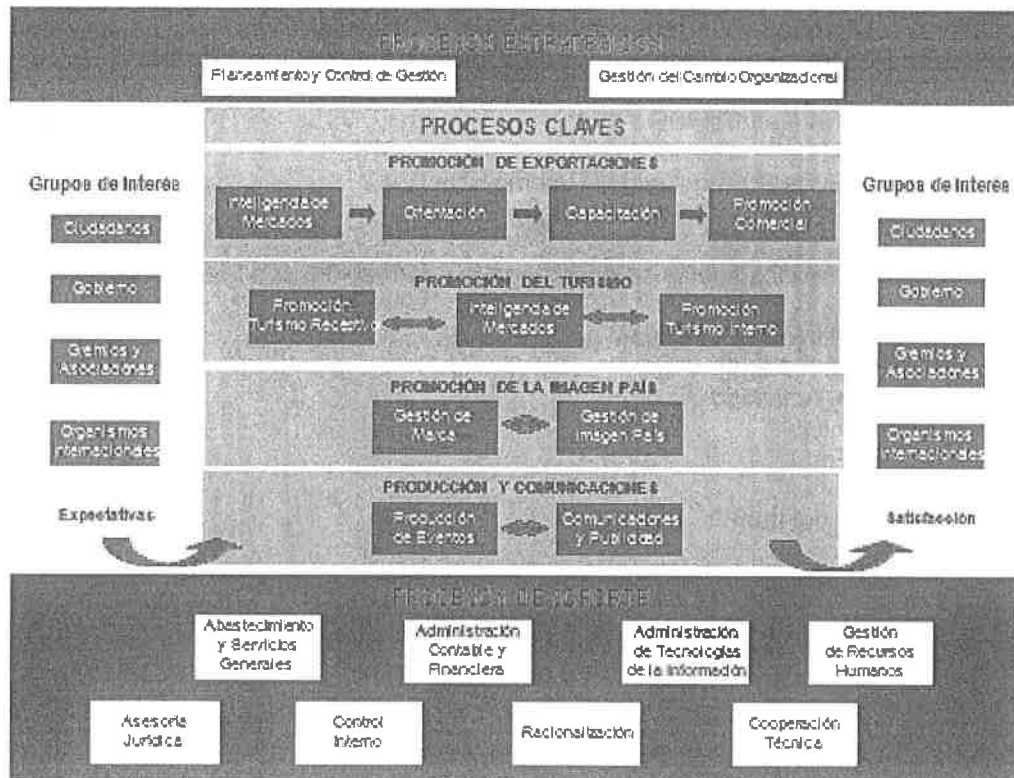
PROCESOS ESTRATÉGICOS

Planeamiento y Control de Gestión

Gestión del Cambio Organizacional

PROCESOS CLAVES

Grupos de Interés

Ciudadanos

Gobierno

Gremios y Asociaciones

Organismos Internacionales

Expectativas

PROMOCIÓN DE EXPORTACIONES

Inteligencia de Mercados

Orientación

Capacitación

Promoción Comercial

PROMOCIÓN DEL TURISMO

Promoción Turismo Receptivo

Inteligencia de Mercados

Promoción Turismo Interno

PROMOCIÓN DE LA IMAGEN PAÍS

Gestión de Marca

Gestión de Imagen País

PRODUCCIÓN Y COMUNICACIONES

Producción de Eventos

Comunicaciones y Publicidad

Grupos de Interés

Ciudadanos

Gobierno

Gremios y Asociaciones

Organismos Internacionales

Satisfacción

PROCESOS DE SOPORTE

Abastecimiento y Servicios Generales

Administración Contable y Financiera

Administración de Tecnologías de la Información

Gestión de Recursos Humanos

Asesoría Jurídica

Control Interno

Racionalización

Cooperación Técnica